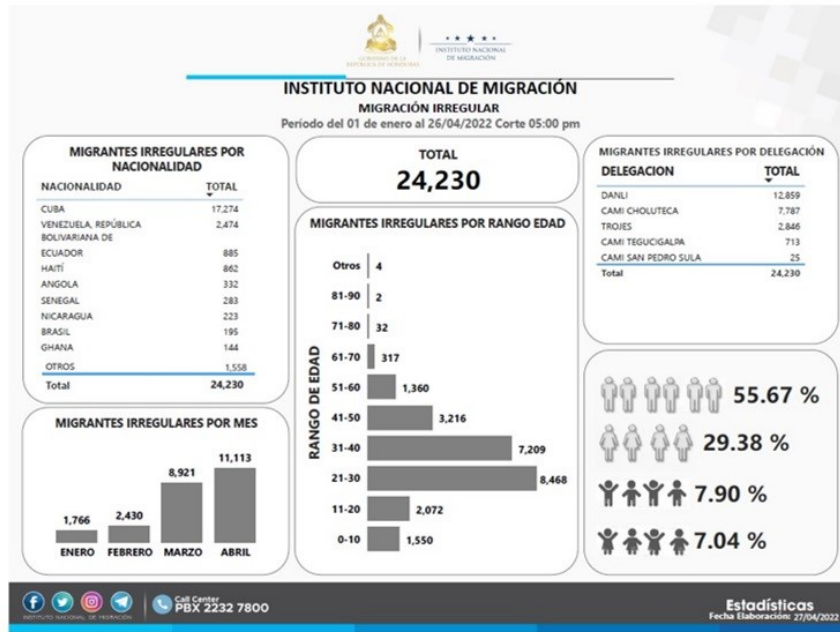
GOBIERNO DE LA REPÚBLICA DE HONDURAS
INSTITUTO NACIONAL DE MIGRACIÓN

INSTITUTO NACIONAL DE MIGRACIÓN
MIGRACIÓN IRREGULAR
Período del 01 de enero al 26/04/2022 Corte 05:00 pm

MIGRANTES IRREGULARES POR NACIONALIDAD

| NACIONALIDAD | TOTAL |
|---|---|
| CUBA | 17,274 |
| VENEZUELA, REPÚBLICA BOLIVARIANA DE | 2,474 |
| ECUADOR | 885 |
| HAITÍ | 862 |
| ANGOLA | 332 |
| SENEGAL | 283 |
| NICARAGUA | 223 |
| BRASIL | 195 |
| GHANA | 144 |
| OTROS | 1,558 |
| Total | 24,230 |

TOTAL
24,230

MIGRANTES IRREGULARES POR DELEGACIÓN

| DELEGACION | TOTAL |
|---|---|
| DANLI | 12,859 |
| CAMI CHOLUTECA | 7,787 |
| TROJES | 2,846 |
| CAMI TEGUCIGALPA | 713 |
| CAMI SAN PEDRO SULA | 25 |
| Total | 24,230 |

MIGRANTES IRREGULARES POR RANGO EDAD
RANGO DE EDAD
Otros 4
81-90 2
71-80 32
61-70 317
51-60 1,360
41-50 3,216
31-40 7,209
21-30 8,468
11-20 2,072
0-10 1,550

55.67 %
29.38 %
7.90 %
7.04 %

MIGRANTES IRREGULARES POR MES
1,766 ENERO
2,430 FEBRERO
8,921 MARZO
11,113 ABRIL

INSTITUTO NACIONAL DE MIGRACIÓN
Call Center PBX 2232 7800
Estadísticas
Fecha Elaboración: 27/04/2022